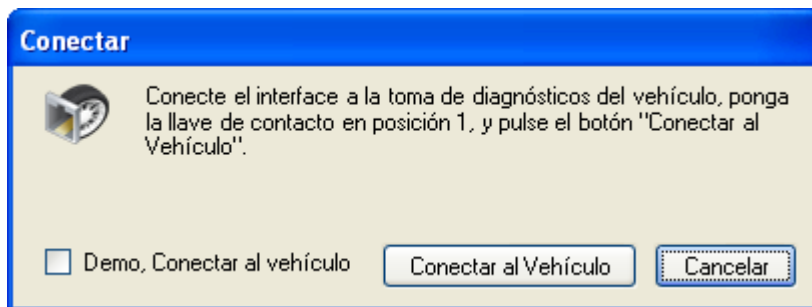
Conectar

Conecte el interface a la toma de diagnósticos del vehículo, ponga la llave de contacto en posición 1, y pulse el botón "Conectar al Vehículo".

Demo, Conectar al vehículo

Conectar al Vehículo

Cancelar